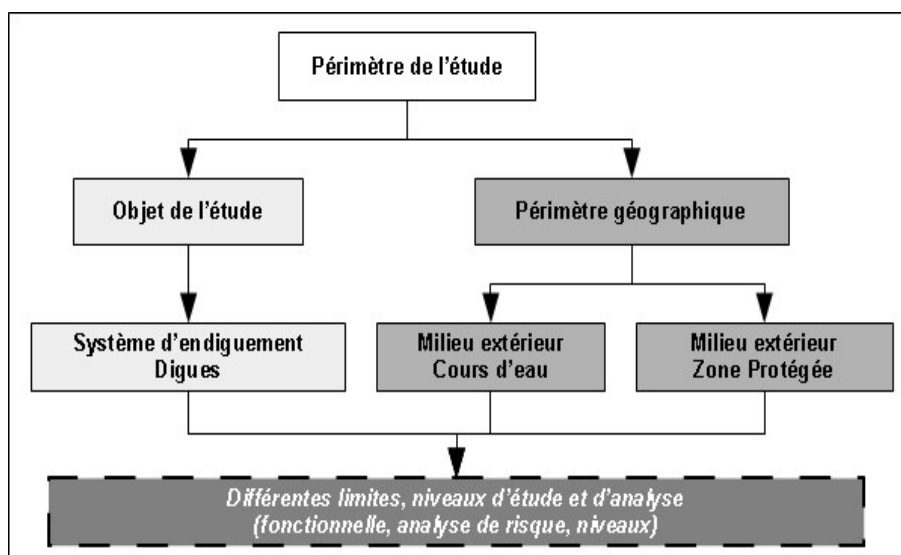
Périmètre de l'étude

Objet de l'étude

Périmètre géographique

Système d'endiguement
Digues

Milieu extérieur
Cours d'eau

Milieu extérieur
Zone Protégée

Différentes limites, niveaux d'étude et d'analyse
(fonctionnelle, analyse de risque, niveaux)